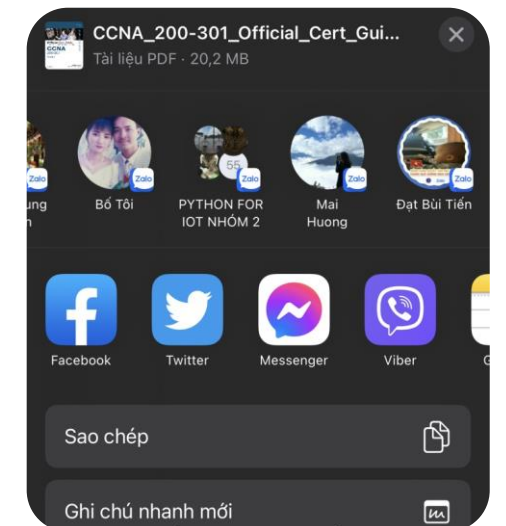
CCNA_200-301_Official_Cert_Gui...
Tài liệu PDF · 20,2 MB

CCNA

Zalo
ung
n

Zalo
Bố Tôi

55
Zalo
PYTHON FOR IOT NHÓM 2

Zalo
Mai Huong

Zalo
Đạt Bùi Tiến

Facebook
Twitter
Messenger
Viber
G

Sao chép

Ghi chú nhanh mới